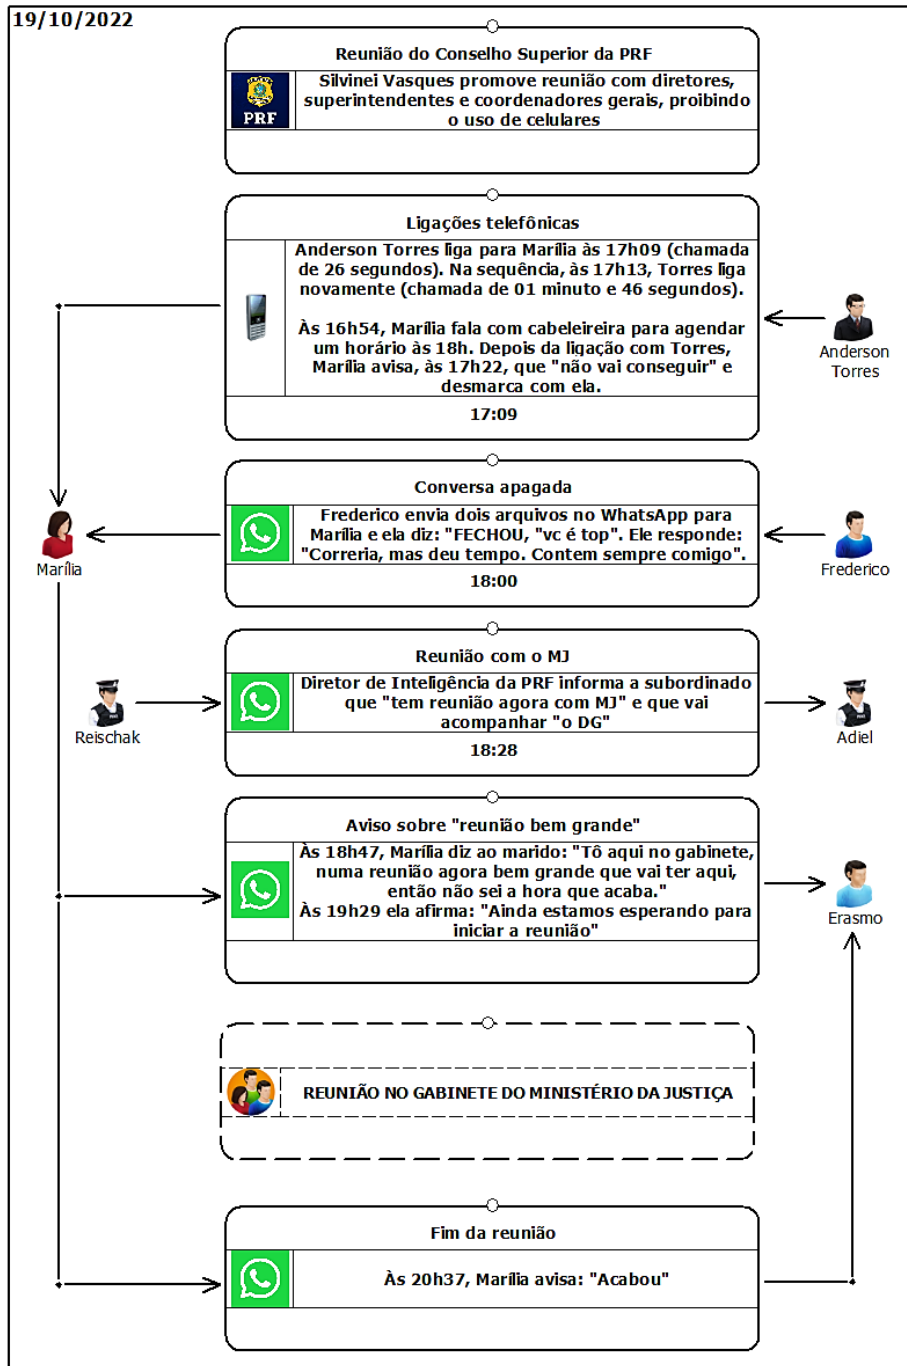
19/10/2022

Reunião do Conselho Superior da PRF

PRF

Silvinei Vasques promove reunião com diretores, superintendentes e coordenadores gerais, proibindo o uso de celulares

Ligações telefônicas

Anderson Torres liga para Marília às 17h09 (chamada de 26 segundos). Na sequência, às 17h13, Torres liga novamente (chamada de 01 minuto e 46 segundos).

Às 16h54, Marília fala com cabeleireira para agendar um horário às 18h. Depois da ligação com Torres, Marília avisa, às 17h22, que "não vai conseguir" e desmarca com ela.

17:09

Anderson Torres

Conversa apagada

Frederico envia dois arquivos no WhatsApp para Marília e ela diz: "FECHOU, "vc é top". Ele responde: "Correria, mas deu tempo. Contem sempre comigo".

18:00

Marília

Frederico

Reunião com o MJ

Diretor de Inteligência da PRF informa a subordinado que "tem reunião agora com MJ" e que vai acompanhar "o DG"

18:28

Reischak

Adiel

Aviso sobre "reunião bem grande"

Às 18h47, Marília diz ao marido: "Tô aqui no gabinete, numa reunião agora bem grande que vai ter aqui, então não sei a hora que acaba."
Às 19h29 ela afirma: "Ainda estamos esperando para iniciar a reunião"

Erasmo

REUNIÃO NO GABINETE DO MINISTÉRIO DA JUSTIÇA

Fim da reunião

Às 20h37, Marília avisa: "Acabou"